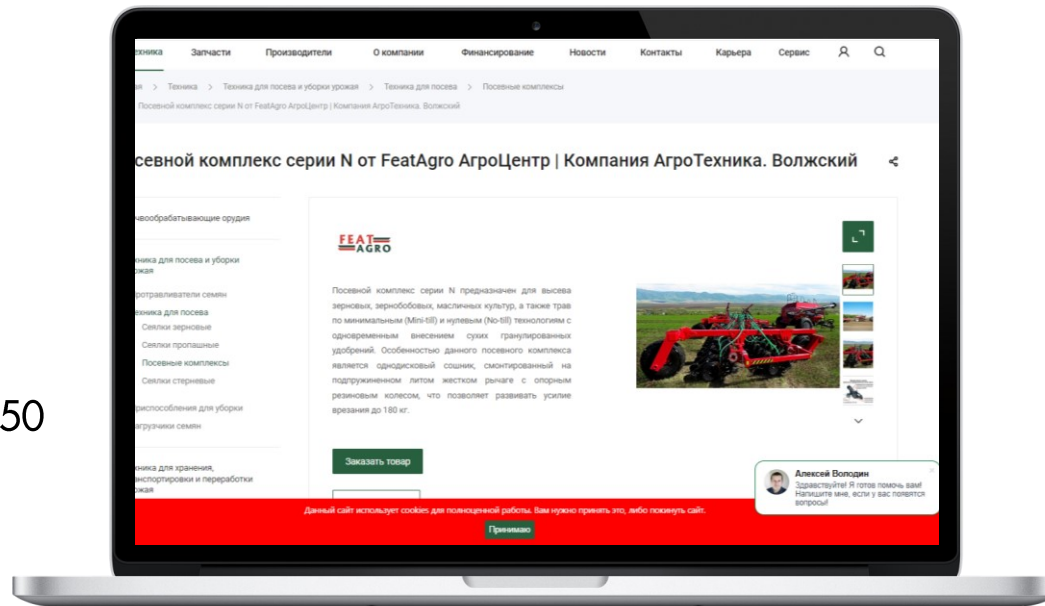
хника Запчасти Производители О компании Финансирование Новости Контакты Карьера Сервис

ая > Техника > Техника для посева и уборки урожая > Техника для посева > Посевные комплексы

Посевной комплекс серии N от FeatAgro АгроЦентр | Компания АгроТехника. Волжский

севной комплекс серии N от FeatAgro АгроЦентр | Компания АгроТехника. Волжский

чвообрабатывающие орудия

хника для посева и уборки ожая

ротравливатели семян

ехника для посева

Сеялки зерновые

Сеялки пропашные

Посевные комплексы

Сеялки стерневые

риспособления для уборки

агрузчики семян

хника для хранения, нспортировки и переработки ожая

FEAT AGRO

Посевной комплекс серии N предназначен для высева зерновых, зернобобовых, масличных культур, а также трав по минимальным (Mini-till) и нулевым (No-till) технологиям с одновременным внесением сухих гранулированных удобрений. Особенностью данного посевного комплекса является однодисковый сошник, смонтированный на подпружиненном литом жестком рычаге с опорным резиновым колесом, что позволяет развивать усилие врезания до 180 кг.

Заказать товар

Алексей Володин
Здравствуйте! Я готов помочь вам! Напишите мне, если у вас появятся вопросы!

Данный сайт использует cookies для полноценной работы. Вам нужно принять это, либо покинуть сайт.

Принимаю

50